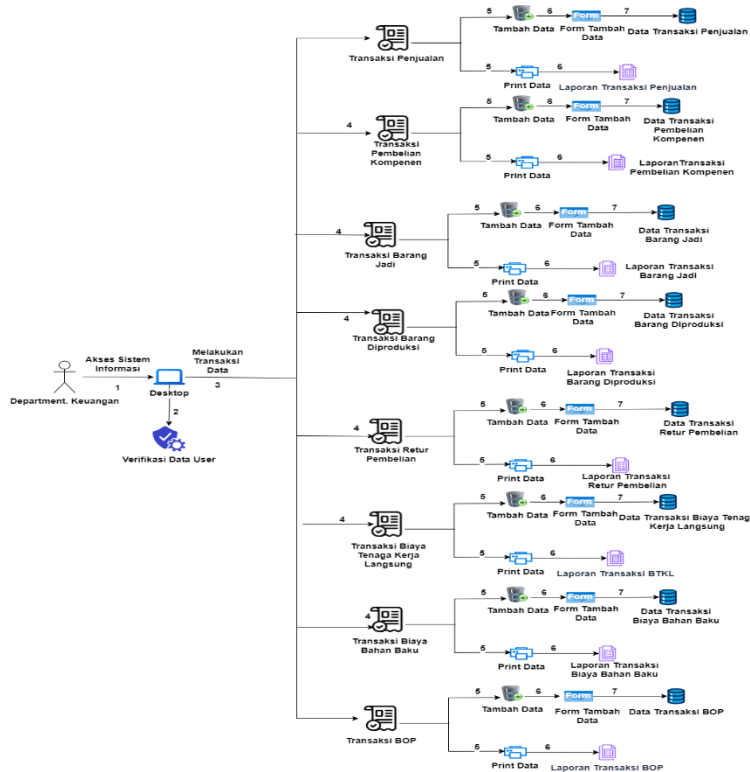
Department. Keuangan

Akses Sistem Informasi

1

Desktop

2

Verifikasi Data User

Melakukan Transaksi Data

3

Transaksi Penjualan

5

Tambah Data

6

Form

Form Tambah Data

7

Data Transaksi Penjualan

5

Print Data

6

Laporan Transaksi Penjualan

4

Transaksi Pembelian Kompenen

5

Tambah Data

6

Form

Form Tambah Data

7

Data Transaksi Pembelian Kompenen

5

Print Data

6

Laporan Transaksi Pembelian Kompenen

4

Transaksi Barang Jadi

5

Tambah Data

6

Form

Form Tambah Data

7

Data Transaksi Barang Jadi

5

Print Data

6

Laporan Transaksi Barang Jadi

4

Transaksi Barang Diproduksi

5

Tambah Data

6

Form

Form Tambah Data

7

Data Transaksi Barang Diproduksi

5

Print Data

6

Laporan Transaksi Barang Diproduksi

4

Transaksi Retur Pembelian

5

Tambah Data

6

Form

Form Tambah Data

7

Data Transaksi Retur Pembelian

5

Print Data

6

Laporan Transaksi Retur Pembelian

4

Transaksi Biaya Tenaga Kerja Langsung

5

Tambah Data

6

Form

Form Tambah Data

7

Data Transaksi Biaya Tenag Kerja Langsung

5

Print Data

6

Laporan Transaksi BTKL

4

Transaksi Biaya Bahan Baku

5

Tambah Data

6

Form

Form Tambah Data

7

Data Transaksi Biaya Bahan Baku

5

Print Data

6

Laporan Transaksi Biaya Bahan Baku

Transaksi BOP

5

Tambah Data

6

Form

Form Tambah Data

7

Data Transaksi BOP

5

Print Data

6

Laporan Transaksi BOP